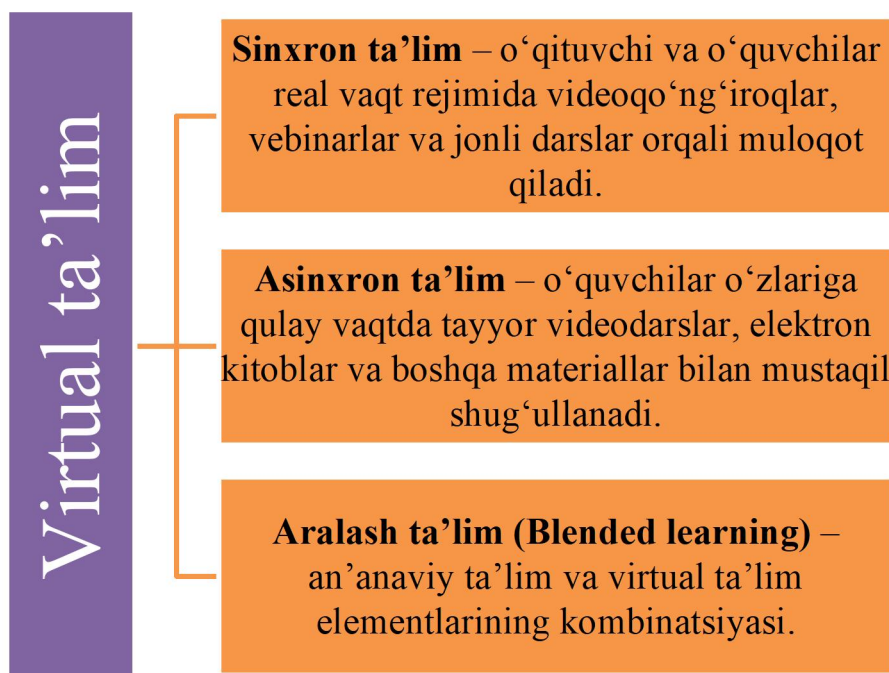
Virtual ta'lim

**Sinxron ta'lim** – o'qituvchi va o'quvchilar real vaqt rejimida videoqo'ng'iroqlar, vebinarlar va jonli darslar orqali muloqot qiladi.

**Asinxron ta'lim** – o'quvchilar o'zlariga qulay vaqtda tayyor videodarslar, elektron kitoblar va boshqa materiallar bilan mustaqil shug'ullanadi.

**Aralash ta'lim (Blended learning)** – an'anaviy ta'lim va virtual ta'lim elementlarining kombinatsiyasi.